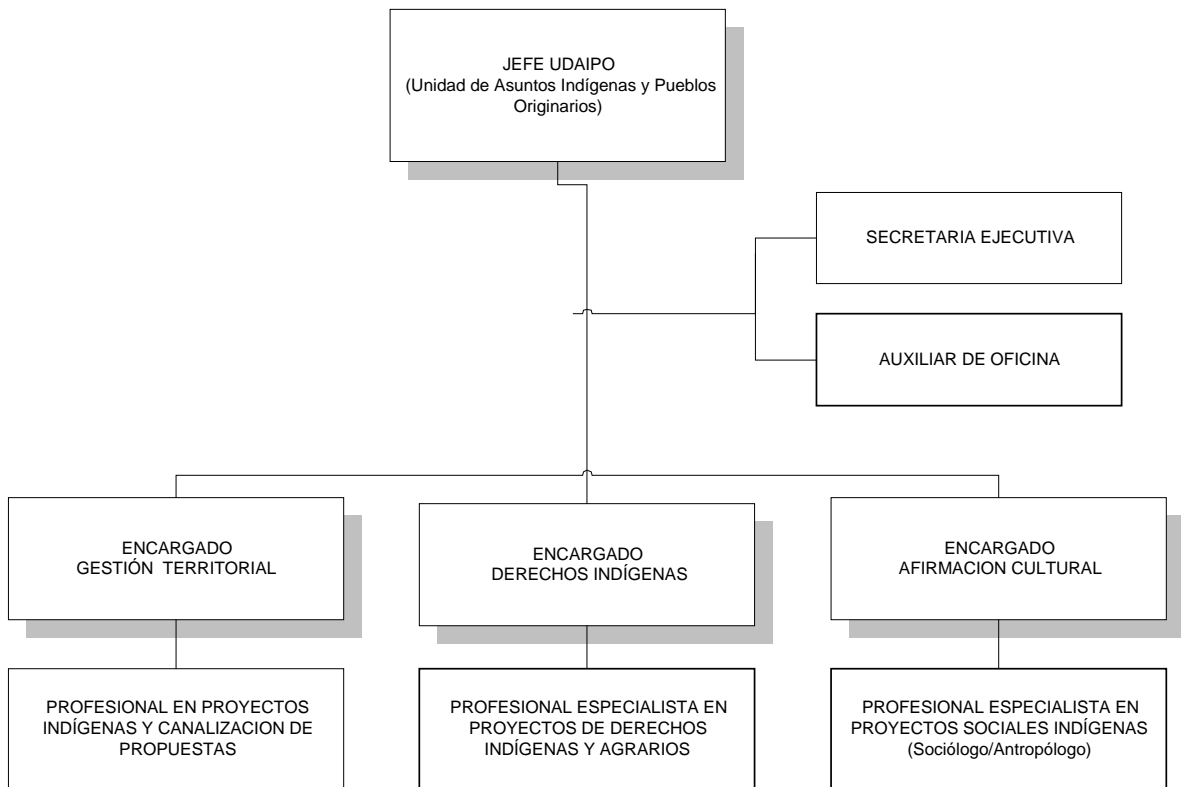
JEFE UDAIPO
(Unidad de Asuntos Indígenas y Pueblos Originarios)

SECRETARIA EJECUTIVA

AUXILIAR DE OFICINA

ENCARGADO
GESTIÓN TERRITORIAL

ENCARGADO
DERECHOS INDÍGENAS

ENCARGADO
AFIRMACION CULTURAL

PROFESIONAL EN PROYECTOS INDÍGENAS Y CANALIZACION DE PROPUESTAS

PROFESIONAL ESPECIALISTA EN PROYECTOS DE DERECHOS INDÍGENAS Y AGRARIOS

PROFESIONAL ESPECIALISTA EN PROYECTOS SOCIALES INDÍGENAS
(Sociólogo/Antropólogo)